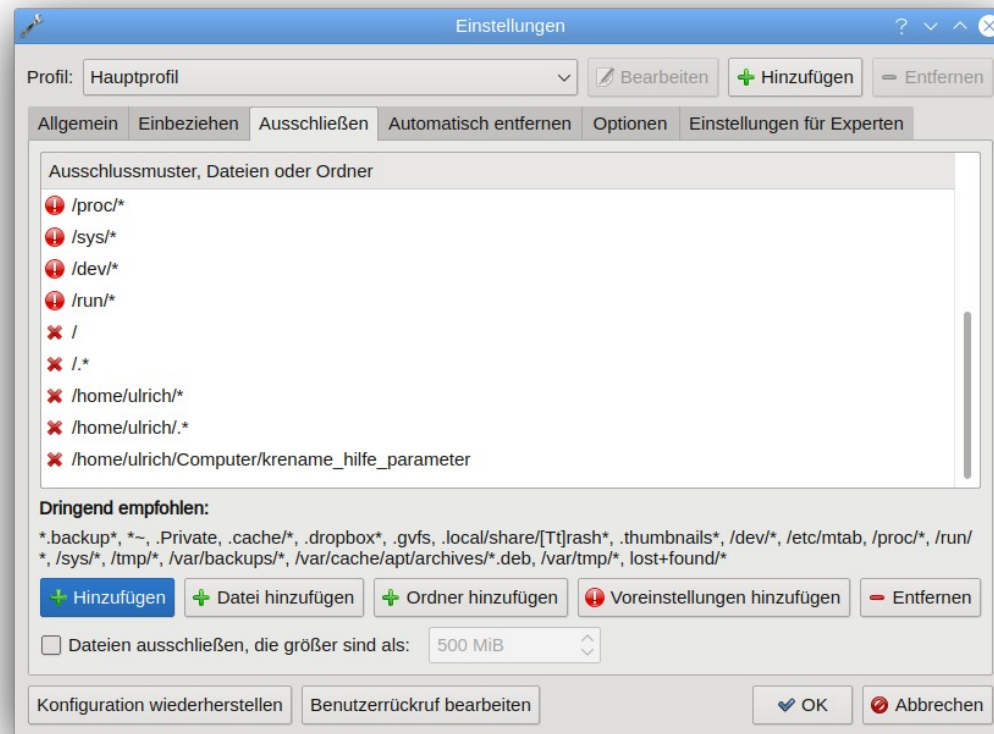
Einstellungen

? ∨ ∧

Profil: Hauptprofil

Bearbeiten

Hinzufügen

Entfernen

Allgemein | Einbeziehen | Ausschließen | Automatisch entfernen | Optionen | Einstellungen für Experten

Ausschlussmuster, Dateien oder Ordner

/proc/*
/sys/*
/dev/*
/run/*
/
/.*
/home/ulrich/*
/home/ulrich/.*
/home/ulrich/Computer/krename_hilfe_parameter

Dringend empfohlen:

*.backup*, *~, .Private, .cache/*, .dropbox*, .gvfs, .local/share/[Tt]rash*, .thumbnails*, /dev/*, /etc/mtab, /proc/*, /run/*, /sys/*, /tmp/*, /var/backups/*, /var/cache/apt/archives/*.deb, /var/tmp/*, lost+found/*

Hinzufügen | Datei hinzufügen | Ordner hinzufügen | Voreinstellungen hinzufügen | Entfernen

Dateien ausschließen, die größer sind als: 500 MiB

Konfiguration wiederherstellen | Benutzerrückruf bearbeiten | OK | Abbrechen